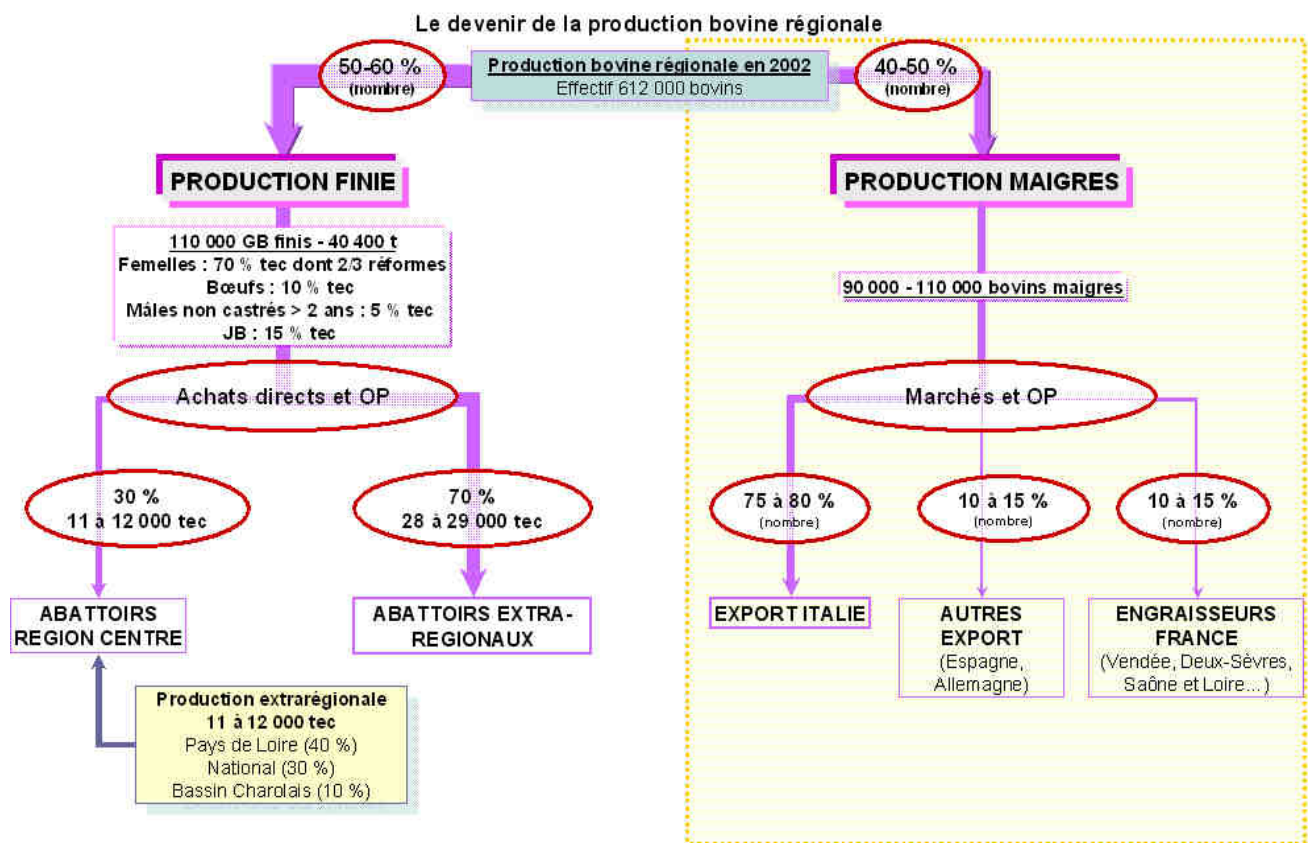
Le devenir de la production bovine régionale

50-60 %
(nombre)

Production bovine régionale en 2002
Effectif 612 000 bovins

40-50 %
(nombre)

PRODUCTION FINIE

PRODUCTION MAIGRES

110 000 GB finis - 40 400 t
Femelles : 70 % tec dont 2/3 réformes
Bœufs : 10 % tec
Mâles non castrés > 2 ans : 5 % tec
JB : 15 % tec

90 000 - 110 000 bovins maigres

Achats directs et OP

Marchés et OP

30 %
11 à 12 000 tec

70 %
28 à 29 000 tec

75 à 80 %
(nombre)

10 à 15 %
(nombre)

10 à 15 %
(nombre)

ABATTOIRS
REGION CENTRE

ABATTOIRS EXTRA-REGIONAUX

EXPORT ITALIE

AUTRES EXPORT
(Espagne, Allemagne)

ENGRAISSEURS FRANCE
(Vendée, Deux-Sèvres, Saône et Loire…)

Production extrarégionale
11 à 12 000 tec
Pays de Loire (40 %)
National (30 %)
Bassin Charolais (10 %)